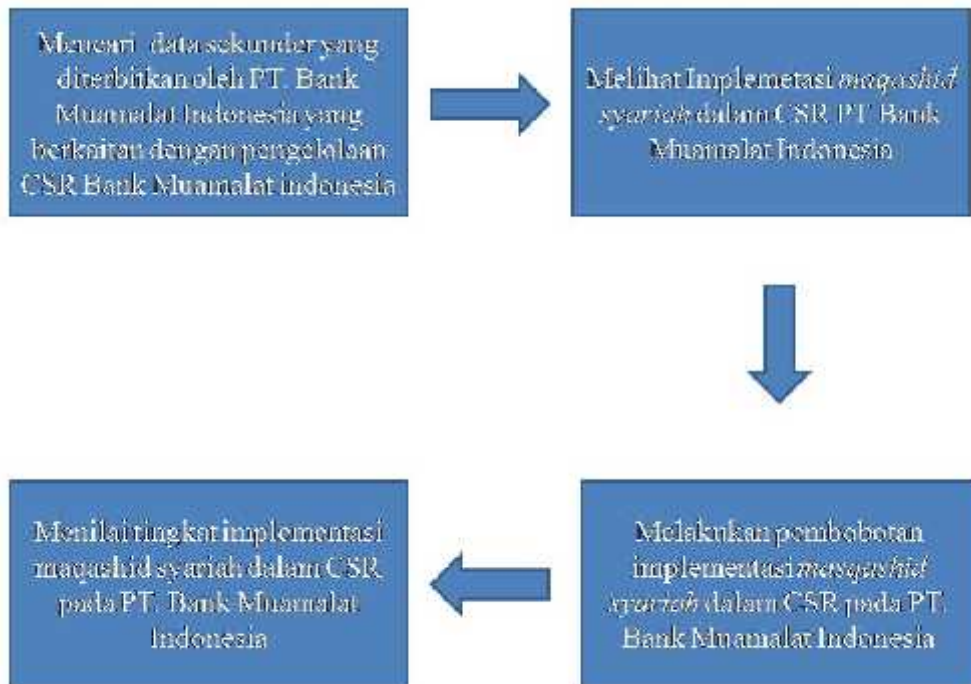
Mencari data sekunder yang diterbitkan oleh PT. Bank Muamalat Indonesia yang berkaitan dengan pengelolaan CSR Bank Muamalat indonesia

Melihat Implemetasi maqashid syariah dalam CSR PT. Bank Muamalat Indonesia

Melakukan pembobotan implementasi maqashid syariah dalam CSR pada PT. Bank Muamalat Indonesia

Menilai tingkat implementasi maqashid syariah dalam CSR pada PT. Bank Muamalat Indonesia